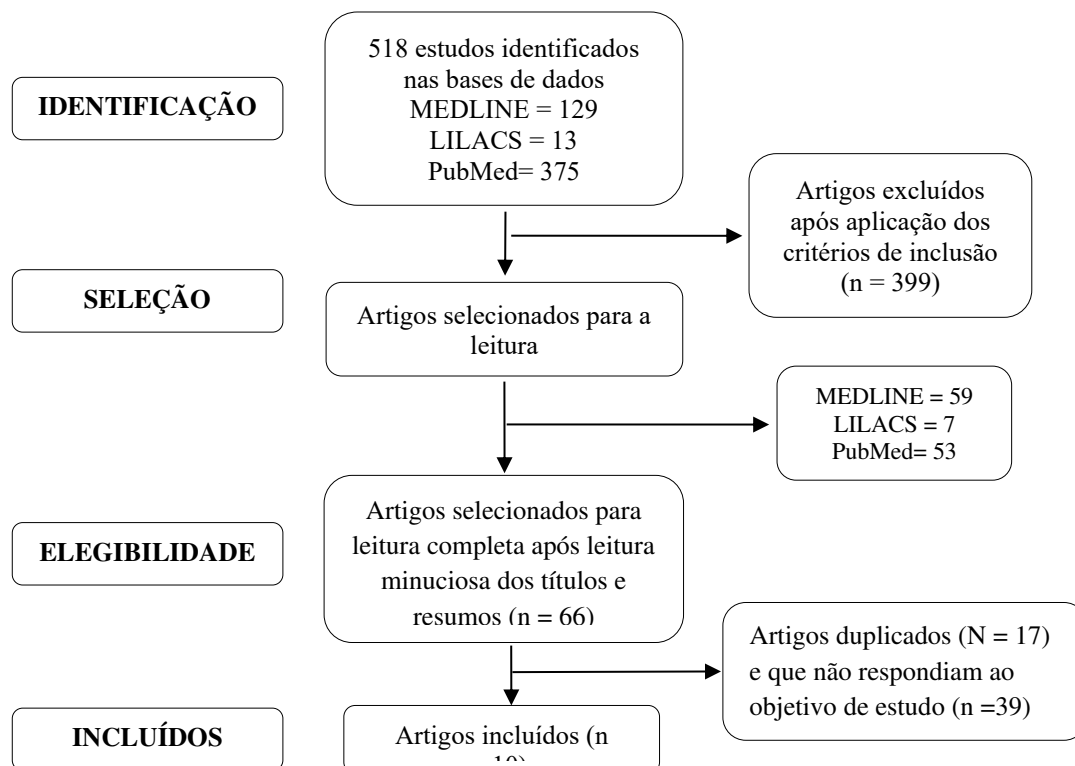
IDENTIFICAÇÃO

518 estudos identificados nas bases de dados
MEDLINE = 129
LILACS = 13
PubMed= 375

Artigos excluídos após aplicação dos critérios de inclusão (n = 399)

SELEÇÃO

Artigos selecionados para a leitura

MEDLINE = 59
LILACS = 7
PubMed= 53

ELEGIBILIDADE

Artigos selecionados para leitura completa após leitura minuciosa dos títulos e resumos (n = 66)

Artigos duplicados (N = 17) e que não respondiam ao objetivo de estudo (n =39)

INCLUÍDOS

Artigos incluídos (n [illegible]